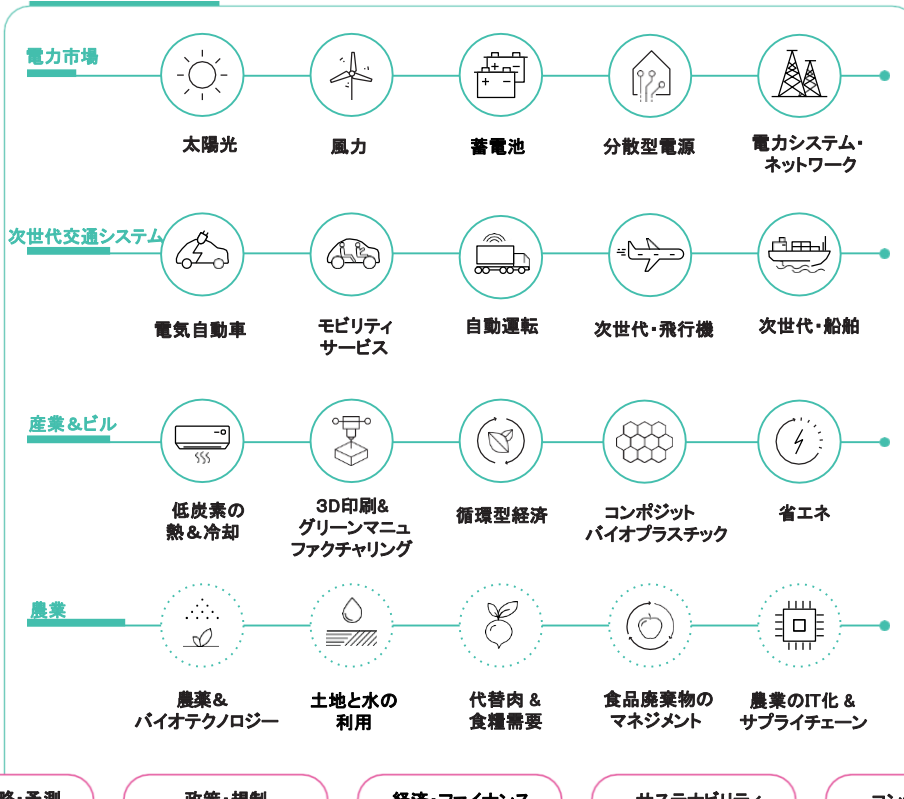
電力市場

太陽光

風力

蓄電池

分散型電源

電力システム・ネットワーク

次世代交通システム

電気自動車

モビリティサービス

自動運転

次世代・飛行機

次世代・船舶

産業＆ビル

低炭素の熱＆冷却

3D印刷＆グリーンマニュファクチャリング

循環型経済

コンポジットバイオプラスチック

省エネ

農業

農薬＆バイオテクノロジー

土地と水の利用

代替肉＆食糧需要

食品廃棄物のマネジメント

農業のIT化＆サプライチェーン

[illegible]略・予測

政策・規制

経済・ファイナンス

サステナビリティ

コン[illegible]